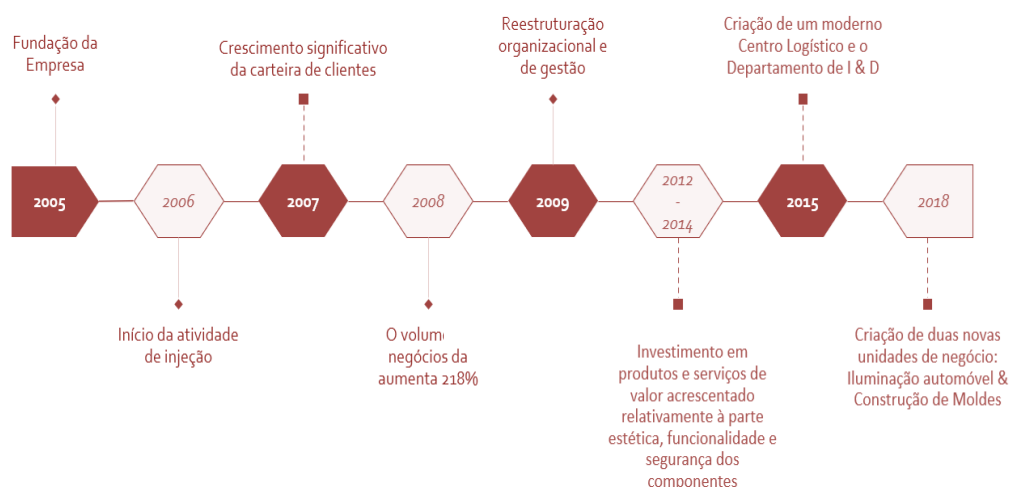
Fundação da Empresa

Crescimento significativo da carteira de clientes

Reestruturação organizacional e de gestão

Criação de um moderno Centro Logístico e o Departamento de I & D

2005

2006

2007

2008

2009

2012 - 2014

2015

2018

Início da atividade de injeção

O volum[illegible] negócios da aumenta 218%

Investimento em produtos e serviços de valor acrescentado relativamente à parte estética, funcionalidade e segurança dos componentes

Criação de duas novas unidades de negócio: Iluminação automóvel & Construção de Moldes